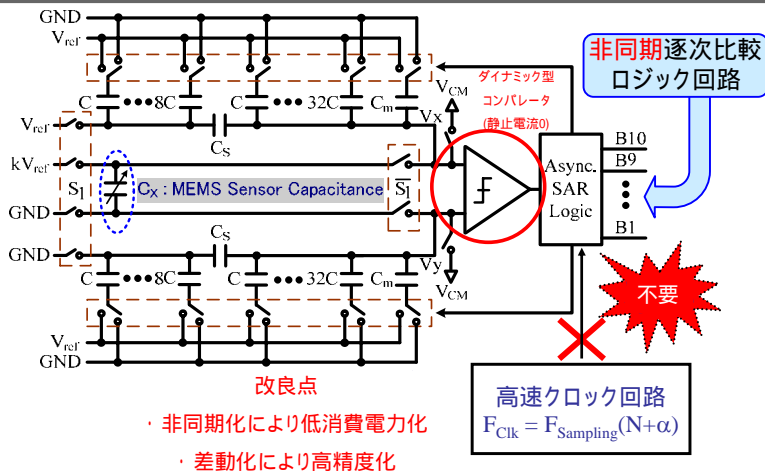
GND
$V_{ref}$
C
8C
C
32C
$C_m$
$V_{CM}$
ダイナミック型
コンパレータ
(静止電流0)
非同期逐次比較
ロジック回路
$V_{ref}$
$V_X$
$C_S$
$kV_{ref}$
$S_1$
$C_X$ : MEMS Sensor Capacitance
$\overline{S_1}$
GND
GND
Async.
SAR
Logic
B10
B9
B1
$C_S$
C
8C
C
32C
$C_m$
$V_Y$
$V_{CM}$
不要
$V_{ref}$
GND
改良点
・非同期化により低消費電力化
・差動化により高精度化
高速クロック回路
$F_{Clk} = F_{Sampling}(N+\alpha)$